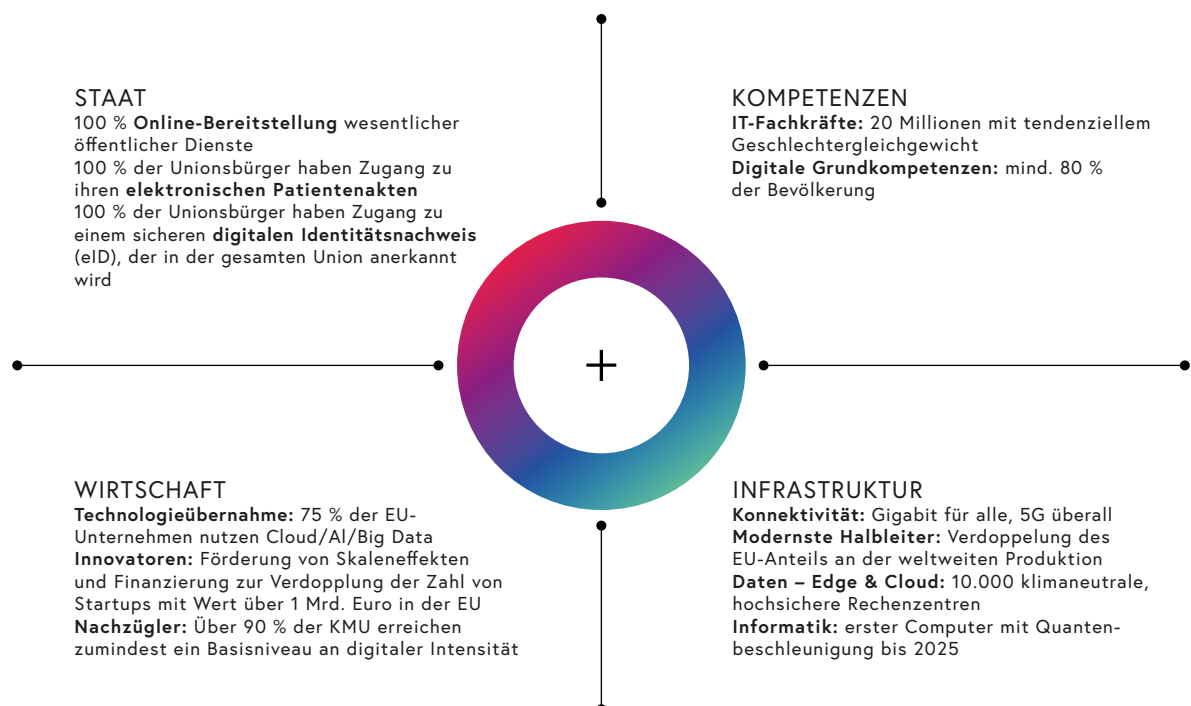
STAAT
100 % **Online-Bereitstellung** wesentlicher öffentlicher Dienste
100 % der Unionsbürger haben Zugang zu ihren **elektronischen Patientenakten**
100 % der Unionsbürger haben Zugang zu einem sicheren **digitalen Identitätsnachweis** (eID), der in der gesamten Union anerkannt wird

KOMPETENZEN
**IT-Fachkräfte:** 20 Millionen mit tendenziellem Geschlechtergleichgewicht
**Digitale Grundkompetenzen:** mind. 80 % der Bevölkerung

+

WIRTSCHAFT
**Technologieübernahme:** 75 % der EU-Unternehmen nutzen Cloud/AI/Big Data
**Innovatoren:** Förderung von Skaleneffekten und Finanzierung zur Verdopplung der Zahl von Startups mit Wert über 1 Mrd. Euro in der EU
**Nachzügler:** Über 90 % der KMU erreichen zumindest ein Basisniveau an digitaler Intensität

INFRASTRUKTUR
**Konnektivität:** Gigabit für alle, 5G überall
**Modernste Halbleiter:** Verdoppelung des EU-Anteils an der weltweiten Produktion
**Daten – Edge & Cloud:** 10.000 klimaneutrale, hochsichere Rechenzentren
**Informatik:** erster Computer mit Quantenbeschleunigung bis 2025